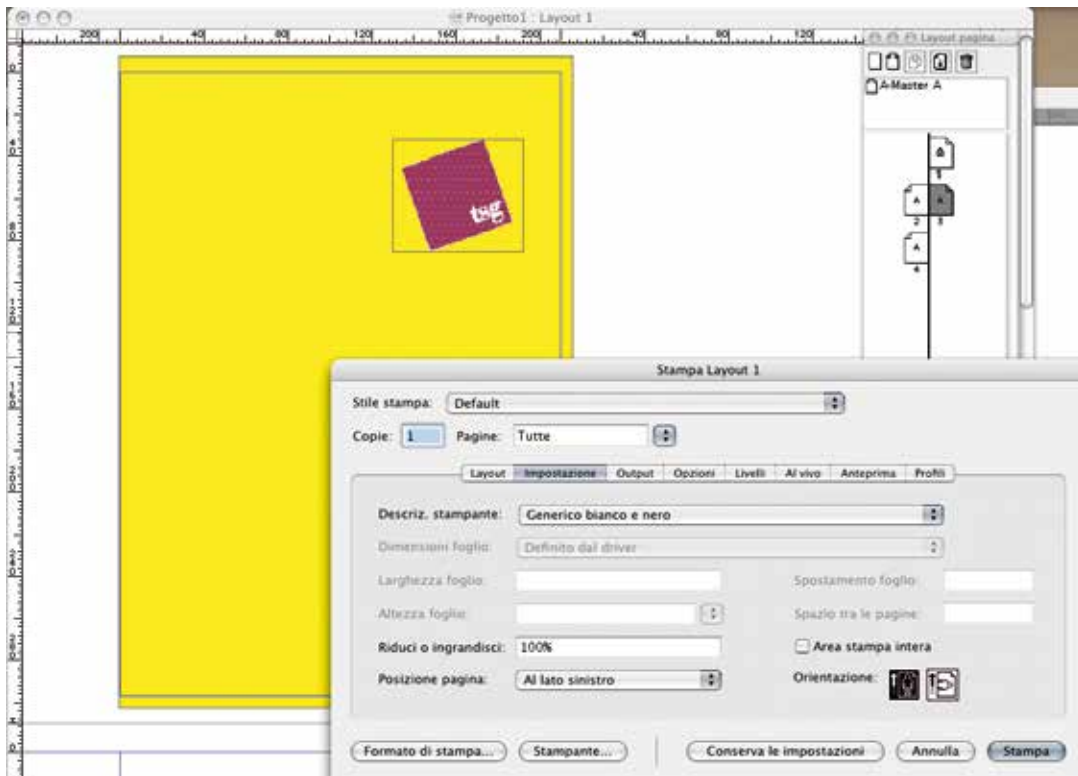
Progetto1 : Layout 1

200 | 40 | 80 | 120 | 160 | 200 | 40 | 80 | 120

Layout pagina

A-Master A

A
1
A A
2 3
A
4

tsg

Stampa Layout 1

Stile stampa: Default

Copie: 1 Pagine: Tutte

Layout | Impostazione | Output | Opzioni | Livelli | Al vivo | Anteprima | Profili

Descriz. stampante: Generico bianco e nero

Dimensioni foglio: Definito dal driver

Larghezza foglio:

Spostamento foglio:

Altezza foglio:

Spazio tra le pagine:

Riduci o ingrandisci: 100%

Area stampa intera

Posizione pagina: Al lato sinistro

Orientazione:

Formato di stampa... | Stampante... | Conserva le impostazioni | Annulla | Stampa